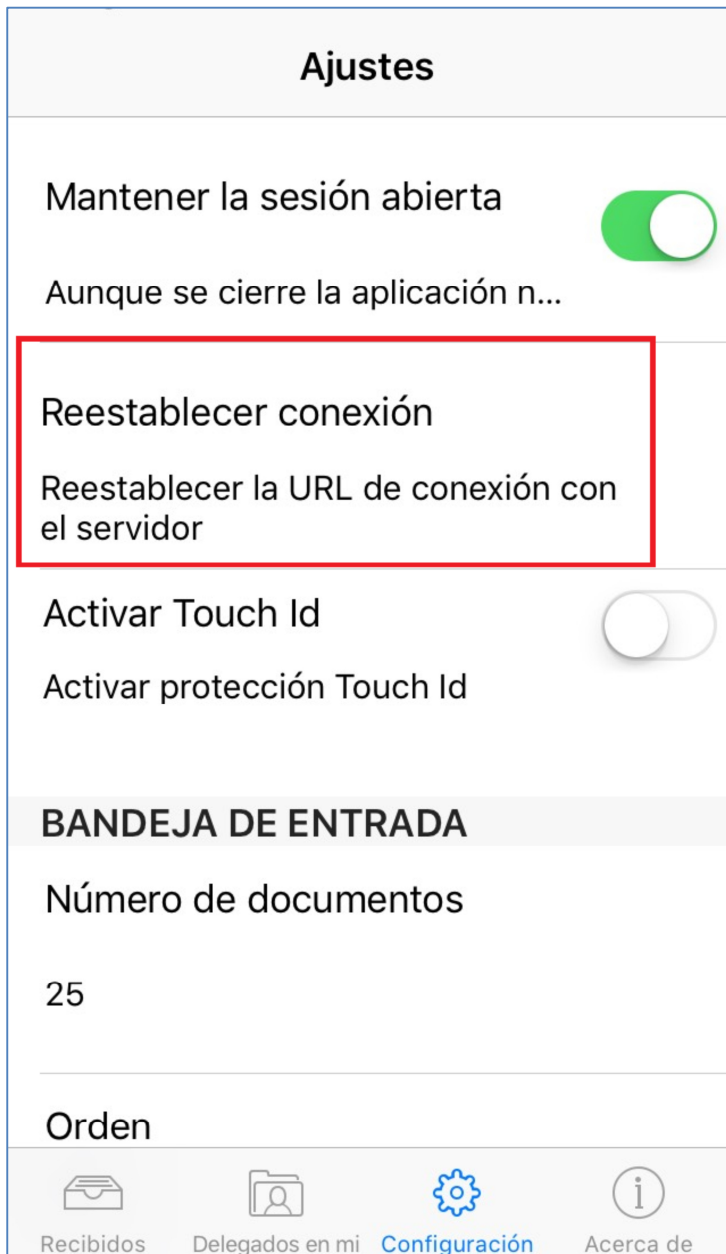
Ajustes

Mantener la sesión abierta

Aunque se cierre la aplicación n...

Reestablecer conexión

Reestablecer la URL de conexión con el servidor

Activar Touch Id

Activar protección Touch Id

BANDEJA DE ENTRADA

Número de documentos

25

Orden

Recibidos Delegados en mi Configuración Acerca de